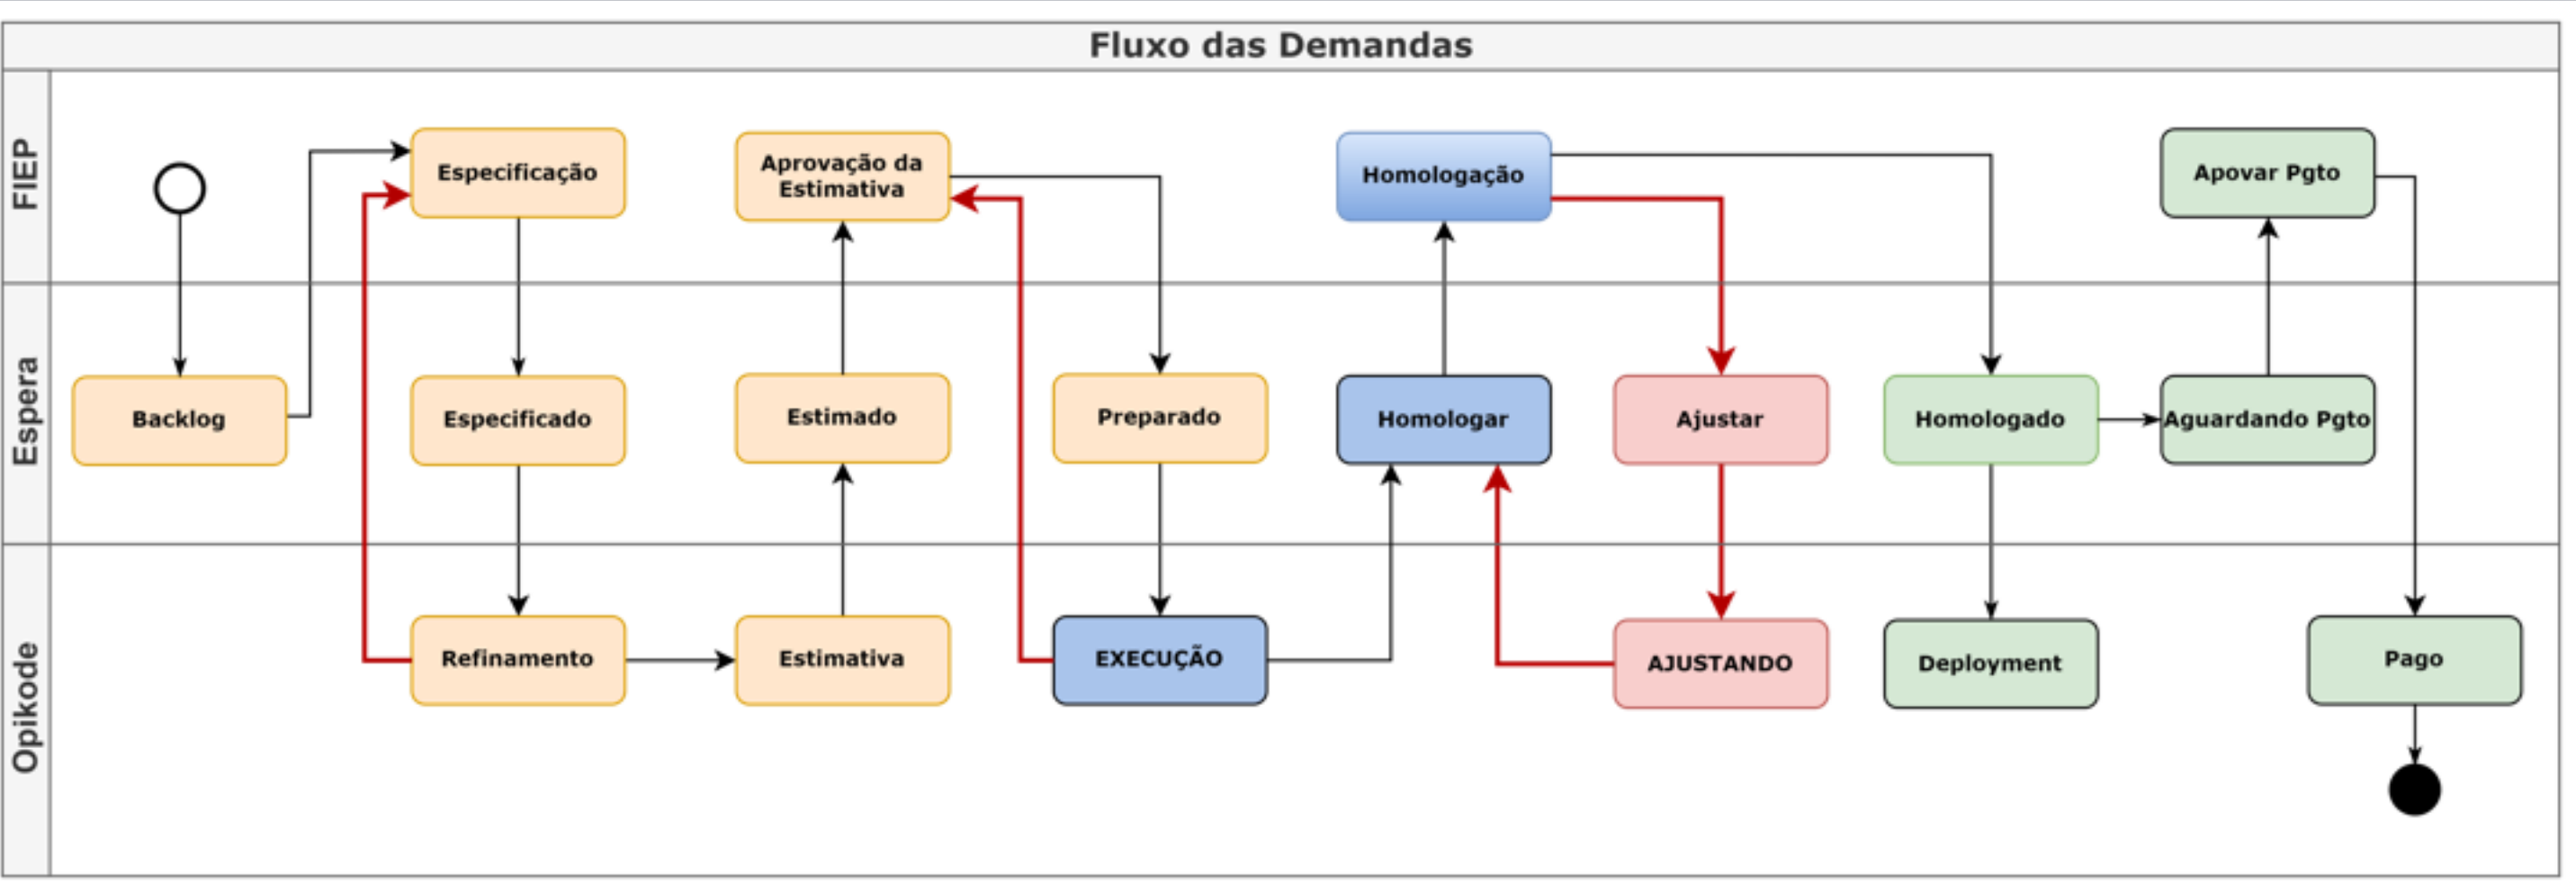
Fluxo das Demandas

FIEP

Especificação

Aprovação da Estimativa

Homologação

Apovar Pgto

Espera

Backlog

Especificado

Estimado

Preparado

Homologar

Ajustar

Homologado

Aguardando Pgto

Opikode

Refinamento

Estimativa

EXECUÇÃO

AJUSTANDO

Deployment

Pago